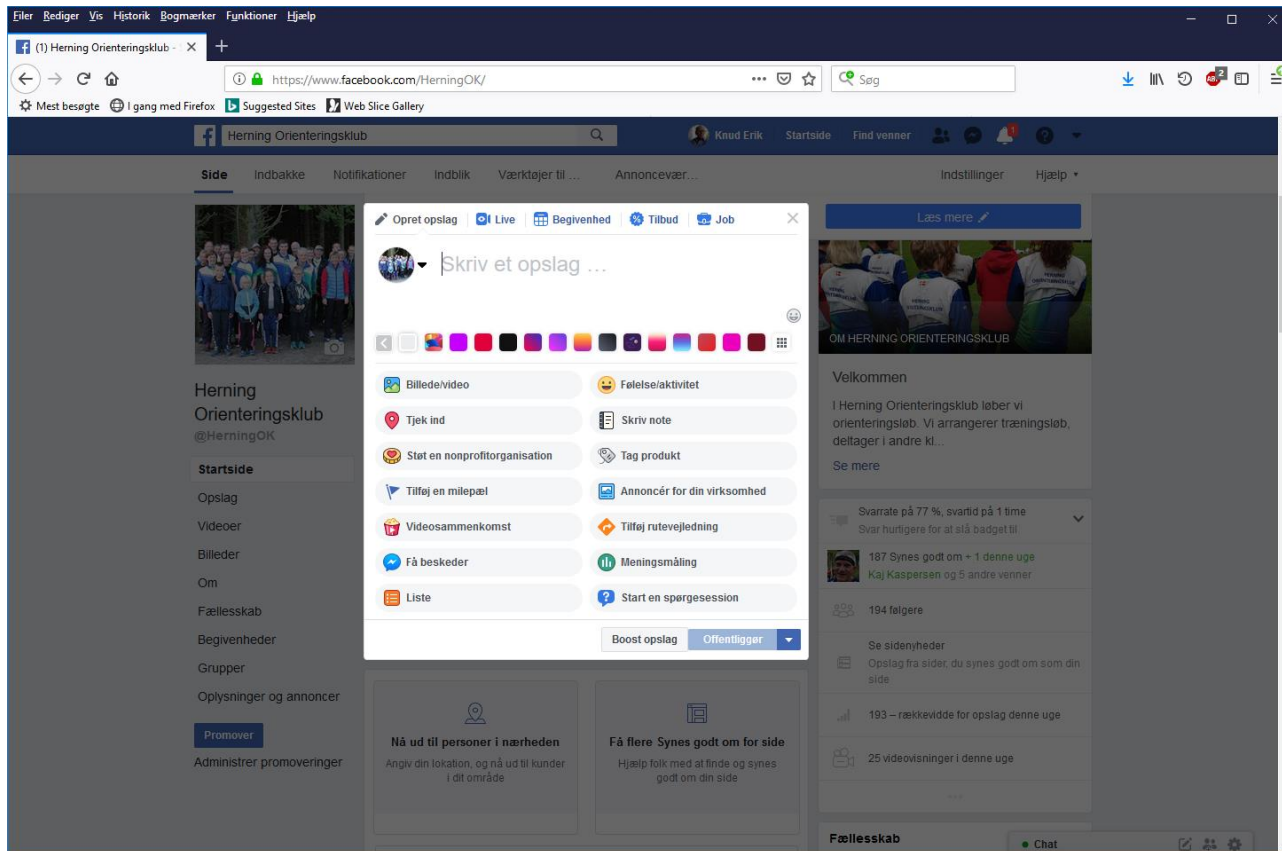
Filer Rediger Vis Historik Bogmærker Funktioner Hjælp

(1) Herning Orienteringsklub -

https://www.facebook.com/HerningOK/

Søg

Mest besøgte I gang med Firefox Suggested Sites Web Slice Gallery

Herning Orienteringsklub

Knud Erik Startside Find venner

Side Indbakke Notifikationer Indblik Værktøjer til ... Annonceræ... Indstillinger Hjælp

Herning Orienteringsklub
@HerningOK

Startside
Opslag
Videoer
Billeder
Om
Fællesskab
Begivenheder
Grupper
Oplysninger og annoncer

Promover
Administrer promoveringer

Opret opslag | Live | Begivenhed | Tilbud | Job

Skriv et opslag ...

Billede/video
Følelse/aktivitet
Tjek ind
Skriv note
Støt en nonprofitorganisation
Tag produkt
Tilføj en milepæl
Annoncér for din virksomhed
Videosammenkomst
Tilføj rutevejledning
Få beskeder
Meningsmåling
Liste
Start en spørgesession

Boost opslag
Offentliggør

Nå ud til personer i nærheden
Angiv din lokation, og nå ud til kunder i dit område

Få flere Synes godt om for side
Hjælp folk med at finde og synes godt om din side

Læs mere

OM HERNING ORIENTERINGSKLUB

Velkommen
I Herning Orienteringsklub løber vi orienteringsløb. Vi arrangerer træningsløb, deltager i andre kl...
Se mere

Svarrate på 77 %, svartid på 1 time
Svar hurtigere for at slå badget til.

187 Synes godt om + 1 denne uge
Kaj Kaspersen og 5 andre venner

194 følgere

Se sidenyheder
Opslag fra sider, du synes godt om som din side

193 – rækkevidde for opslag denne uge

25 videovisninger i denne uge

Fællesskab

Chat